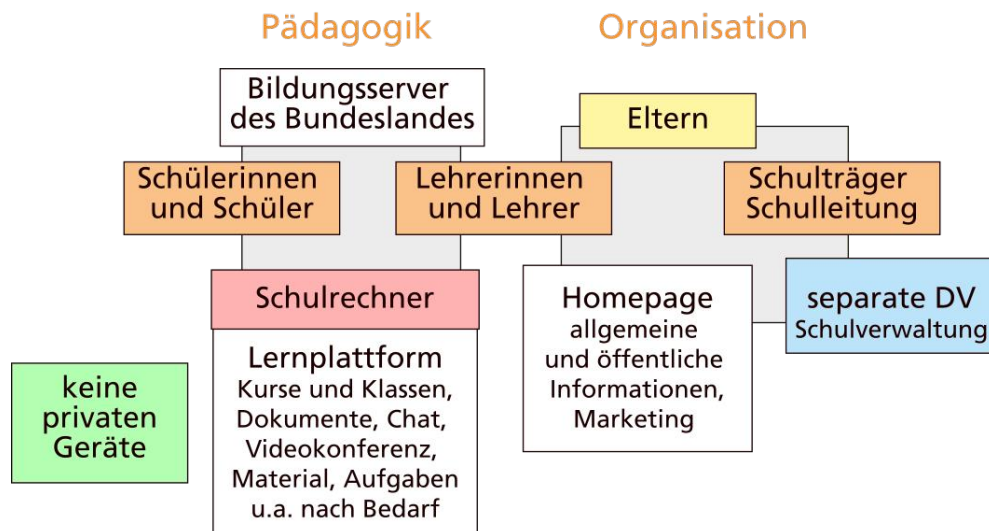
Pädagogik

Organisation

Bildungsserver des Bundeslandes

Eltern

Schülerinnen und Schüler

Lehrerinnen und Lehrer

Schulträger Schulleitung

Schulrechner

Homepage
allgemeine und öffentliche Informationen, Marketing

separate DV
Schulverwaltung

keine privaten Geräte

Lernplattform
Kurse und Klassen, Dokumente, Chat, Videokonferenz, Material, Aufgaben u.a. nach Bedarf